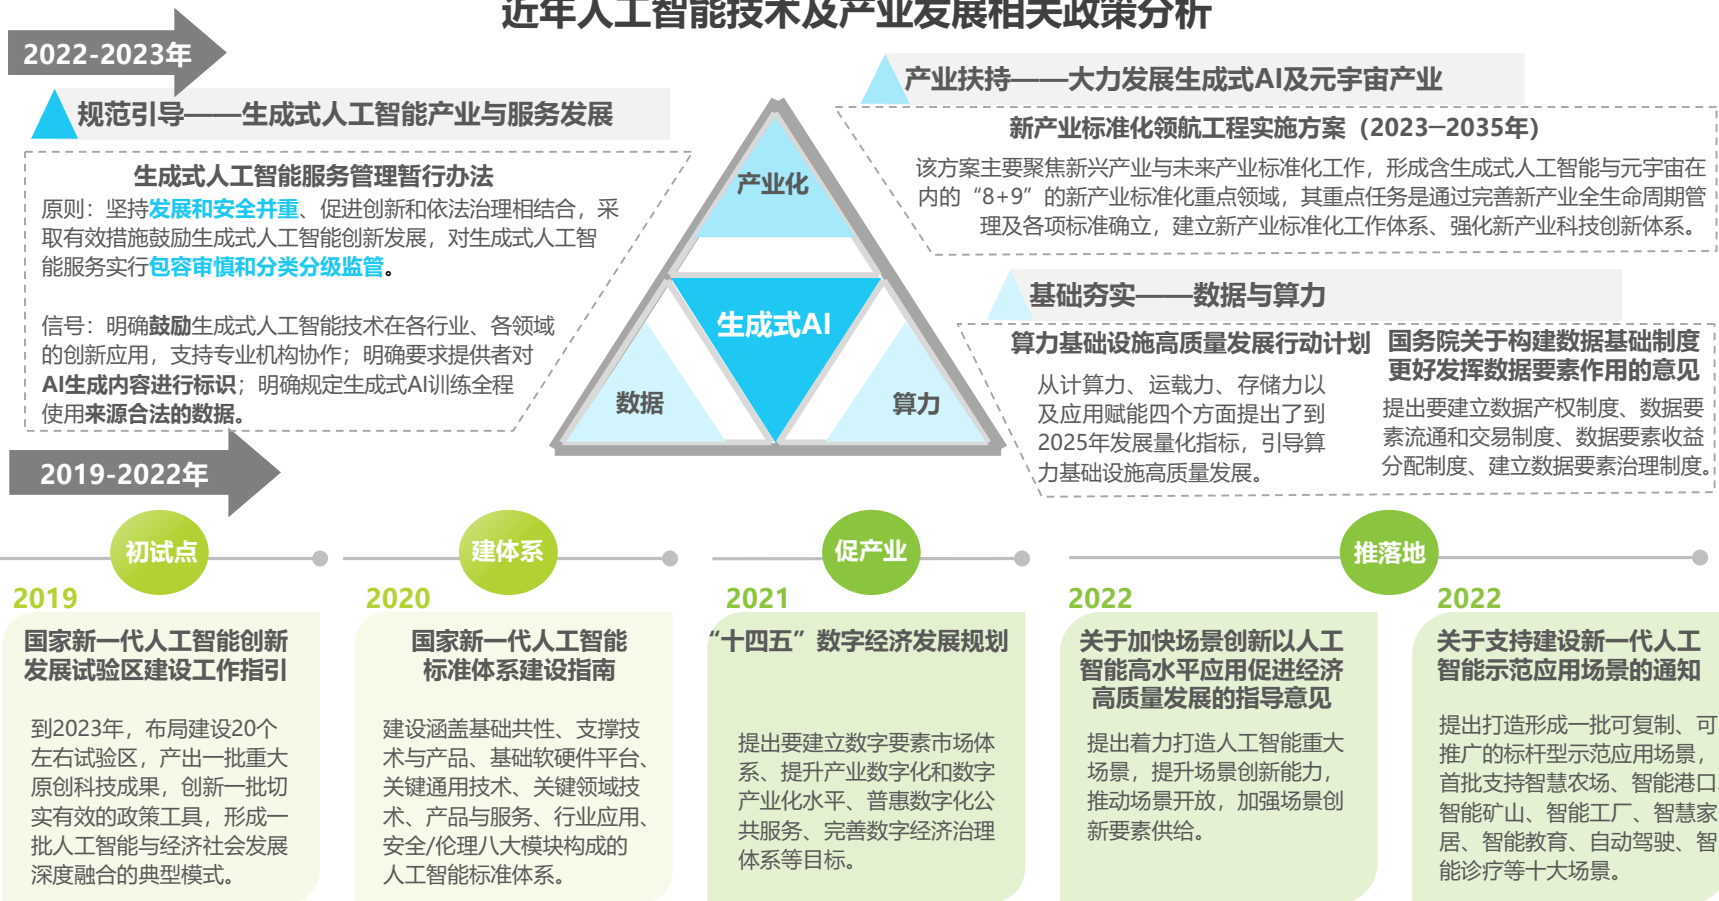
近年人工智能技术及产业发展相关政策分析

2022-2023年

规范引导——生成式人工智能产业与服务发展

生成式人工智能服务管理暂行办法

原则：坚持发展和安全并重、促进创新和依法治理相结合，采取有效措施鼓励生成式人工智能创新发展，对生成式人工智能服务实行包容审慎和分类分级监管。

信号：明确鼓励生成式人工智能技术在各行业、各领域的创新应用，支持专业机构协作；明确要求提供者对AI生成内容进行标识；明确规定生成式AI训练全程使用来源合法的数据。

产业化

生成式AI

数据

算力

产业扶持——大力发展生成式AI及元宇宙产业

新产业标准化领航工程实施方案（2023—2035年）

该方案主要聚焦新兴产业与未来产业标准化工作，形成含生成式人工智能与元宇宙在内的“8+9”的新产业标准化重点领域，其重点任务是通过完善新产业全生命周期管理及各项标准确立，建立新产业标准化工作体系、强化新产业科技创新体系。

基础夯实——数据与算力

算力基础设施高质量发展行动计划

从计算力、运载力、存储力以及应用赋能四个方面提出了到2025年发展量化指标，引导算力基础设施高质量发展。

国务院关于构建数据基础制度更好发挥数据要素作用的意见

提出要建立数据产权制度、数据要素流通和交易制度、数据要素收益分配制度、建立数据要素治理制度。

2019-2022年

初试点

建体系

促产业

推落地

2019

国家新一代人工智能创新发展试验区建设工作指引

到2023年，布局建设20个左右试验区，产出一批重大原创科技成果，创新一批切实有效的政策工具，形成一批人工智能与经济社会发展深度融合的典型模式。

2020

国家新一代人工智能标准体系建设指南

建设涵盖基础共性、支撑技术与产品、基础软硬件平台、关键通用技术、关键领域技术、产品与服务、行业应用、安全/伦理八大模块构成的人工智能标准体系。

2021

“十四五”数字经济发展规划

提出要建立数字要素市场体系、提升产业数字化和数字产业化水平、普惠数字化公共服务、完善数字经济治理体系等目标。

2022

关于加快场景创新以人工智能高水平应用促进经济高质量发展的指导意见

提出着力打造人工智能重大场景，提升场景创新能力，推动场景开放，加强场景创新要素供给。

2022

关于支持建设新一代人工智能示范应用场景的通知

提出打造形成一批可复制、可推广的标杆型示范应用场景，首批支持智慧农场、智能港口、智能矿山、智能工厂、智慧家居、智能教育、自动驾驶、智能诊疗等十大场景。